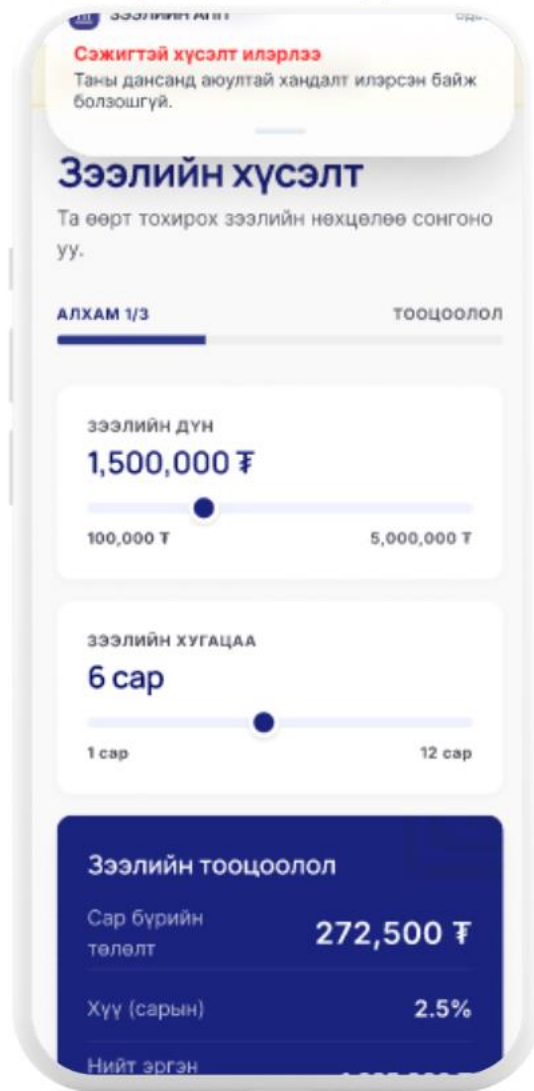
ЗЭЭЛИЙН АПП

Сэжигтэй хүсэлт илэрлээ
Таны дансанд аюултай хандалт илэрсэн байж болзошгүй.

Зээлийн хүсэлт
Та өөрт тохирох зээлийн нөхцөлөө сонгоно уу.

АЛХАМ 1/3
ТООЦООЛОЛ

ЗЭЭЛИЙН ДҮН
1,500,000 ₮
100,000 ₮
5,000,000 ₮

ЗЭЭЛИЙН ХУГАЦАА
6 сар
1 сар
12 сар

Зээлийн тооцоолол
Сар бүрийн төлөлт
272,500 ₮
Хүү (сарын)
2.5%
Нийт эргэн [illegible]